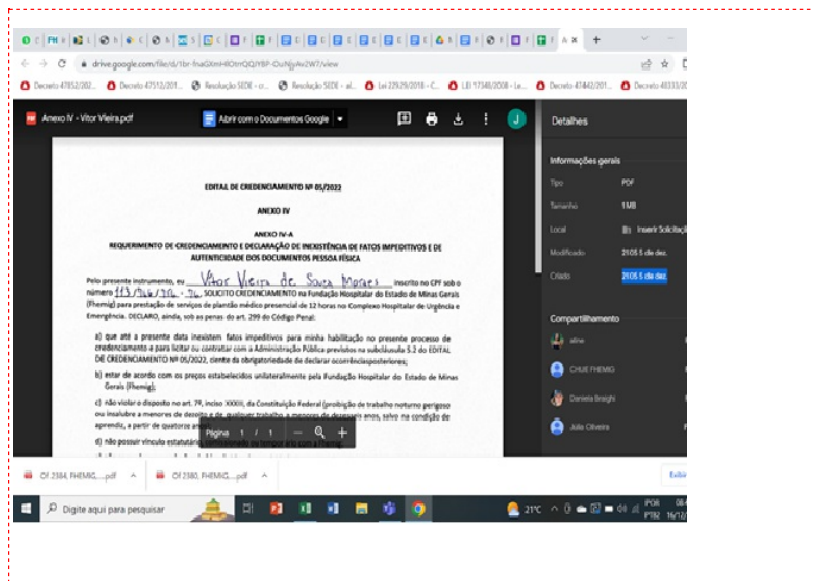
drive.google.com/file/d/1br-fnaGlmH8OtrQQjYBP-OuNjyAv2W7/view

Decreto 47852/202... Decreto 47512/201... Resolução SEDE - cr... Resolução SEDE - al... Lei 22929/2018 - C... LEI 17348/2008 - Le... Decreto 47442/201... Decreto 48333/20

Anexo IV - Vitor Vieira.pdf

Abrir com o Documentos Google

Detalhes

Informações gerais

Tipo PDF

Tamanho 1 MB

Local Inserir Solicitaçã

Modificado 21:08 5 de dez.

Criado 21:08 5 de dez.

Compartilhamento

aline

CHUE FHEMIG

Daniela Braighi

Júlia Oliveira

EDITAL DE CREDENCIAMENTO Nº 05/2022

ANEXO IV

ANEXO IV-A

REQUERIMENTO DE CREDENCIAMENTO E DECLARAÇÃO DE INEXISTÊNCIA DE FATOS IMPEDITIVOS E DE AUTENTICIDADE DOS DOCUMENTOS PESSOA FÍSICA

Pelo presente instrumento, eu Vitor Vieira de Souza Moraes inscrito no CPF sob o número 113.366.376-76, SOLICITO CREDENCIAMENTO na Fundação Hospitalar do Estado de Minas Gerais (Fhemig) para prestação de serviços de plantão médico presencial de 12 horas no Complexo Hospitalar de Urgência e Emergência. DECLARO, ainda, sob as penas do art. 299 do Código Penal:

a) que até a presente data inexistem fatos impeditivos para minha habilitação no presente processo de credenciamento e para licitar ou contratar com a Administração Pública previstos na subcláusula 5.2 do EDITAL DE CREDENCIAMENTO Nº 05/2022, ciente da obrigatoriedade de declarar ocorrências posteriores;

b) estar de acordo com os preços estabelecidos unilateralmente pela Fundação Hospitalar do Estado de Minas Gerais (Fhemig);

c) não violar o disposto no art. 7º, inciso XXXIII, da Constituição Federal (proibição de trabalho noturno perigoso ou insalubre a menores de dezoito e de qualquer trabalho a menores de dezesseis anos, salvo na condição de aprendiz, a partir de quatorze anos);

d) não possuir vínculo estatutário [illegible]

Página 1 / 1

Of 2384, FHEMIG....pdf

Of 2380, FHEMIG....pdf

Exibir

Digite aqui para pesquisar

21°C

POR PTB2 16/12/